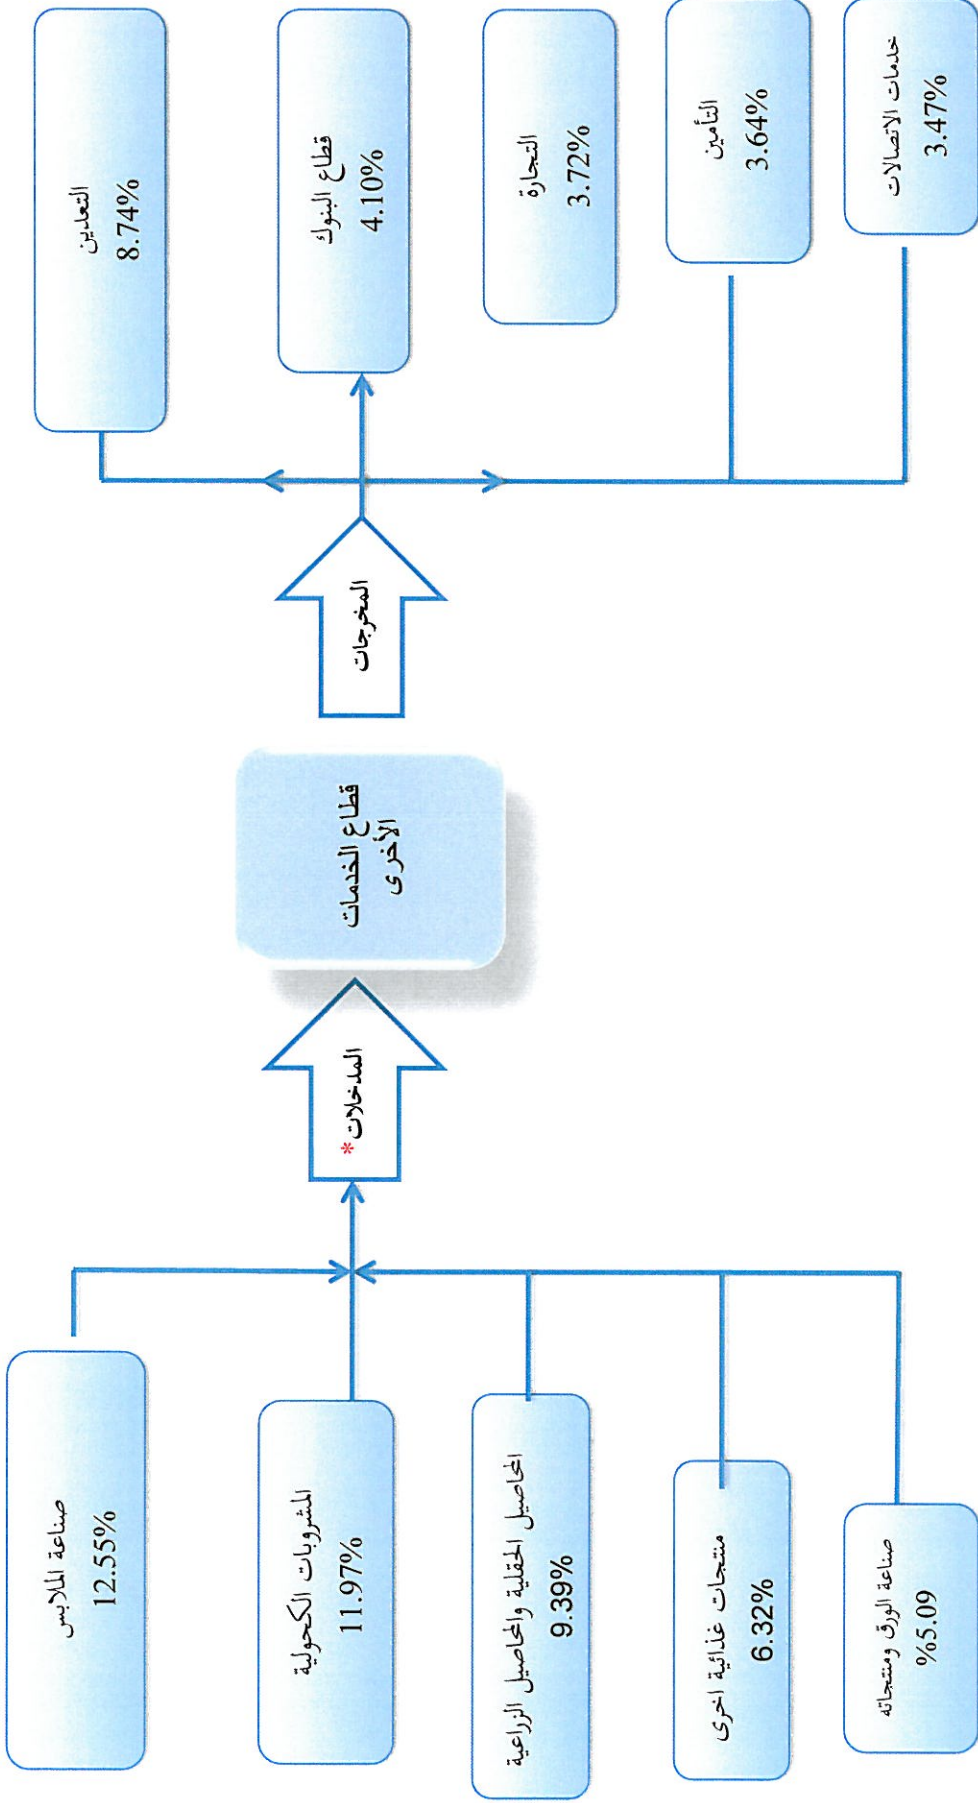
صناعة الملابس
12.55%

المشروبات الكحولية
11.97%

المحاصيل الحقلية والمحاصيل الزراعية
9.39%

منتجات غذائية اخرى
6.32%

صناعة الورق ومنتجاته
%5.09

المدخلات *

قطاع الخدمات الأخرى

المخرجات

التعدين
8.74%

قطاع البنوك
4.10%

التجارة
3.72%

التأمين
3.64%

خدمات الاتصالات
3.47%